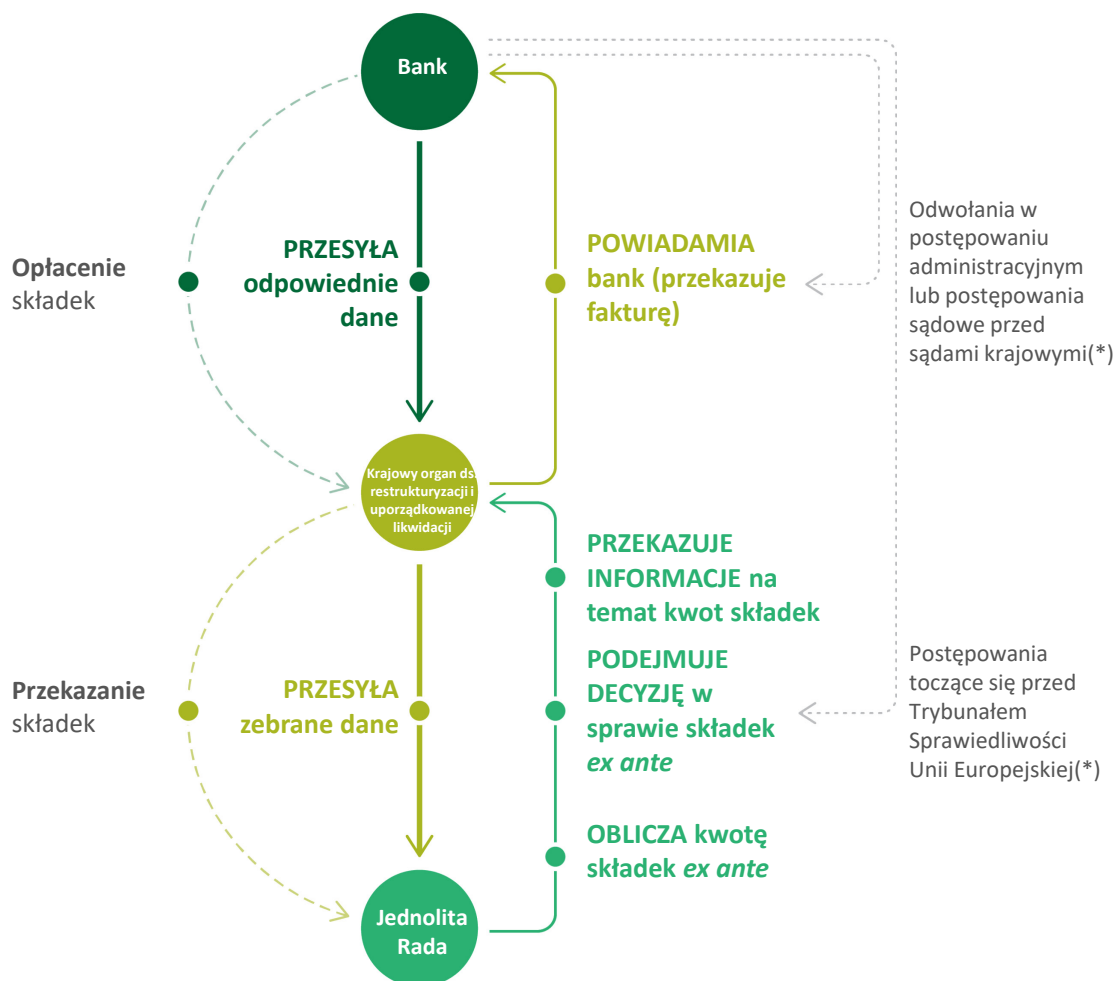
Bank

Opłacenie składek

PRZESYŁA odpowiednie dane

POWIADAMIA bank (przekazuje fakturę)

Odwołania w postępowaniu administracyjnym lub postępowania sądowe przed sądami krajowymi(*)

Krajowy organ ds restrukturyzacji i uporządkowanej likwidacji

PRZEKAZUJE INFORMACJE na temat kwot składek

Przekazanie składek

PRZESYŁA zebrane dane

PODEJMUJE DECYZJĘ w sprawie składek *ex ante*

Postępowania toczące się przed Trybunałem Sprawiedliwości Unii Europejskiej(*)

OBLICZA kwotę składek *ex ante*

Jednolita Rada